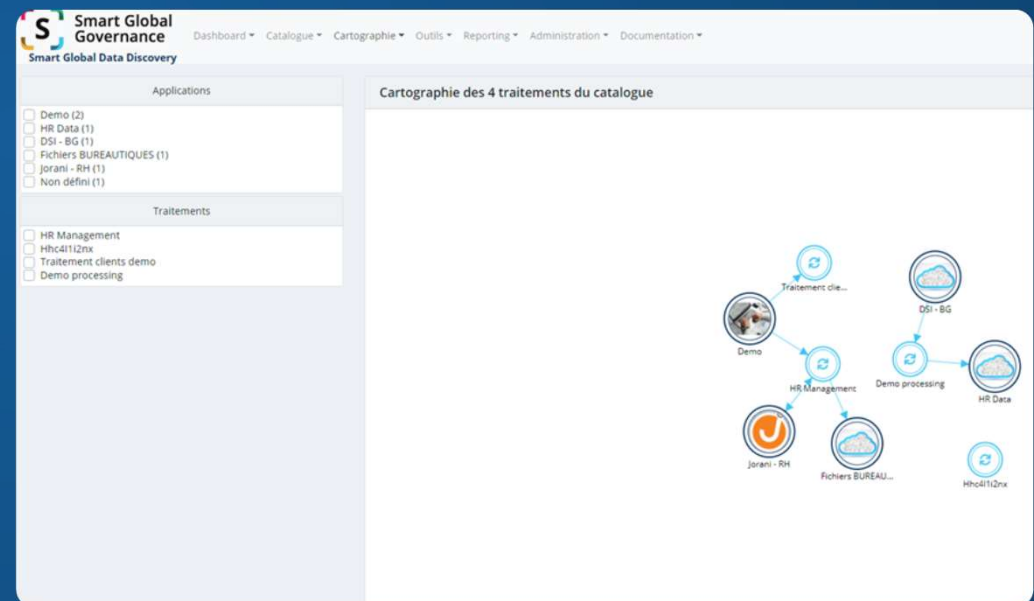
S Smart Global Governance
Smart Global Data Discovery

Dashboard ▾ Catalogue ▾ Cartographie ▾ Outils ▾ Reporting ▾ Administration ▾ Documentation ▾

Applications
Demo (2)
HR Data (1)
DSI - BG (1)
Fichiers BUREAUTIQUES (1)
Jorani - RH (1)
Non défini (1)

Traitements
HR Management
Hhc4l1i2nx
Traitement clients demo
Demo processing

Cartographie des 4 traitements du catalogue

Traitement clie...
DSI - BG
Demo
Demo processing
HR Management
HR Data
Jorani - RH
Fichiers BUREAU...
Hhc4l1i2nx